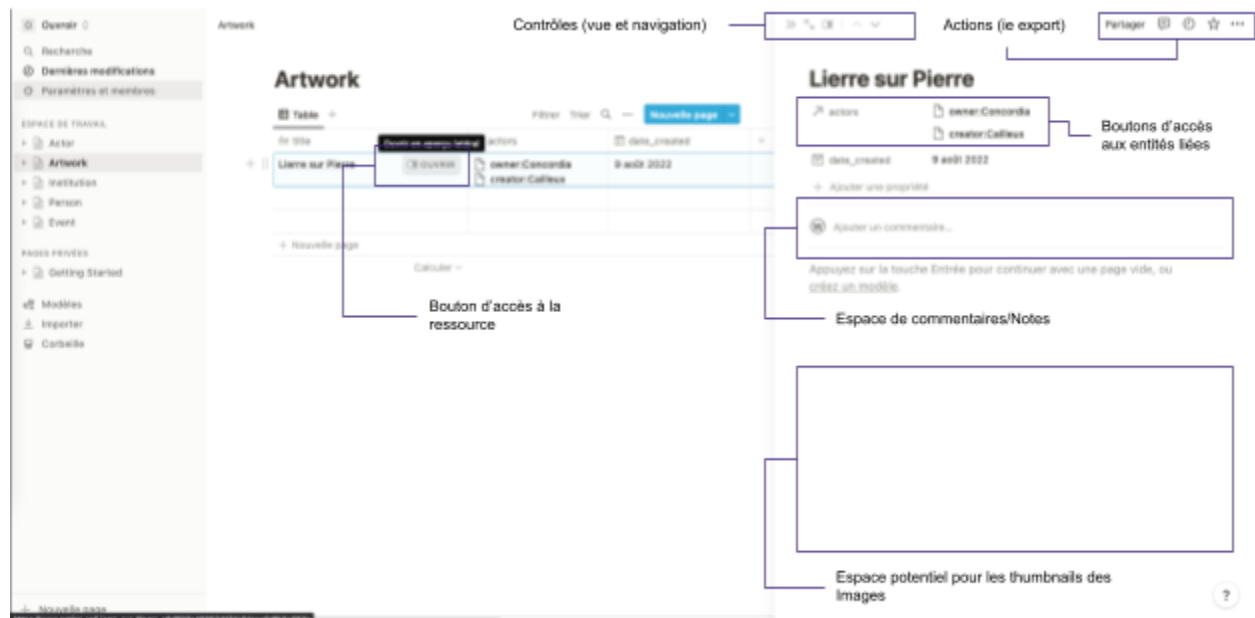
Ouvrir

Recherche

Dernières modifications

Paramètres et membres

ESPACE DE TRAVAIL

Actor

Artwork

Institution

Person

Event

PAGES PRIVÉES

Getting Started

Modèles

Importer

Corbeille

Nouvelle page

Artwork

Contrôles (vue et navigation)

Actions (ie export)

Partager

Artwork

Table +

Filtrer Trier

Nouvelle page

Aa title

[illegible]

actors

date_created

Lierre sur Pierre

OUVRIR

owner:Concordia

creator:Cailleux

9 août 2022

+ Nouvelle page

Calculer

Bouton d'accès à la ressource

Lierre sur Pierre

actors

owner:Concordia

creator:Cailleux

Boutons d'accès aux entités liées

date_created

9 août 2022

+ Ajouter une propriété

Ajouter un commentaire...

Appuyez sur la touche Entrée pour continuer avec une page vide, ou créez un modèle.

Espace de commentaires/Notes

Espace potentiel pour les thumbnails des Images

?